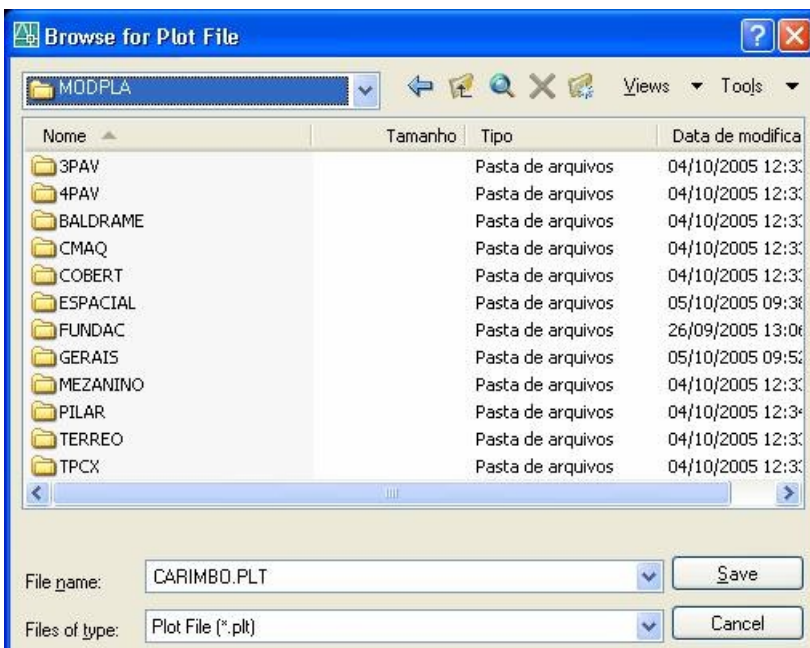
Browse for Plot File

MODPLA

Views Tools

| Nome | Tamanho | Tipo | Data de modifica |
|---|---|---|---|
| 3PAV | | Pasta de arquivos | 04/10/2005 12:3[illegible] |
| 4PAV | | Pasta de arquivos | 04/10/2005 12:3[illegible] |
| BALDRAME | | Pasta de arquivos | 04/10/2005 12:3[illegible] |
| CMAQ | | Pasta de arquivos | 04/10/2005 12:3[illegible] |
| COBERT | | Pasta de arquivos | 04/10/2005 12:3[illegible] |
| ESPACIAL | | Pasta de arquivos | 05/10/2005 09:3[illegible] |
| FUNDAC | | Pasta de arquivos | 26/09/2005 13:0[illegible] |
| GERAIS | | Pasta de arquivos | 05/10/2005 09:5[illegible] |
| MEZANINO | | Pasta de arquivos | 04/10/2005 12:3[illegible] |
| PILAR | | Pasta de arquivos | 04/10/2005 12:3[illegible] |
| TERREO | | Pasta de arquivos | 04/10/2005 12:3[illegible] |
| TPCX | | Pasta de arquivos | 04/10/2005 12:3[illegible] |

File name: CARIMBO.PLT

Save

Files of type: Plot File (*.plt)

Cancel